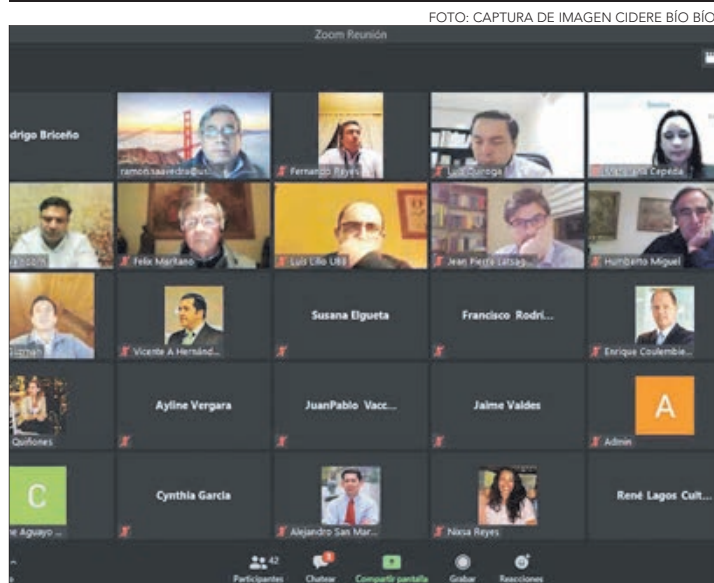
FOTO: CAPTURA DE IMAGEN CIDERE BÍO BÍO

Zoom Reunión

drigo Briceño

ramonsaavedra@us...

Fernando Reyes

Luis Quiroga

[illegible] Cepeda

Felix Martano

Luis Lillo UBB

Jean Pierre Latsag...

Humberto Miguel

Vicente A Hernánd...

Susana Elgueta

Francisco Rodri...

Enrique Coulembie...

Quiñones

Ayline Vergara

JuanPablo Vacc...

Jaime Valdes

A

Admin

C

Aguayo ...

Cynthia Garcia

Alejandro San Mar...

Nixsa Reyes

René Lagos Cult...

42

Participantes

Chatear

Compartir pantalla

Grabar

Reacciones